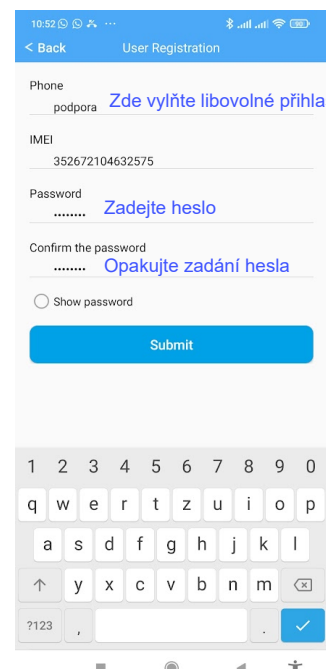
10:52
< Back User Registration

Phone
podpora Zde vylňte libovolné přihla

IMEI
352672104632575

Password
........ Zadejte heslo

Confirm the password
........ Opakujte zadání hesla

Show password

Submit

1 2 3 4 5 6 7 8 9 0
q w e r t z u i o p
a s d f g h j k l
y x c v b n m
?123 , .